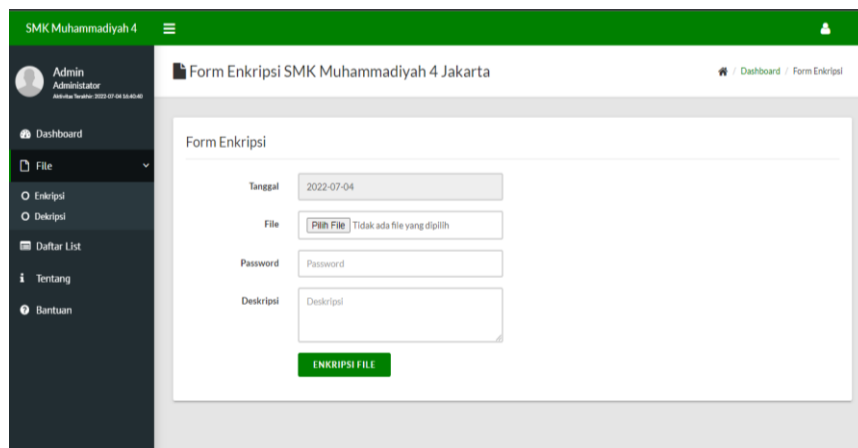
SMK Muhammadiyah 4

Admin
Administator
Aktivitas Terakhir: 2022-07-04 16:40:40

Dashboard
File
Enkripsi
Dekripsi
Daftar List
Tentang
Bantuan

Form Enkripsi SMK Muhammadiyah 4 Jakarta

Dashboard / Form Enkripsi

Form Enkripsi

Tanggal 2022-07-04

File Pilih File Tidak ada file yang dipilih

Password Password

Deskripsi Deskripsi

ENKRIPSI FILE